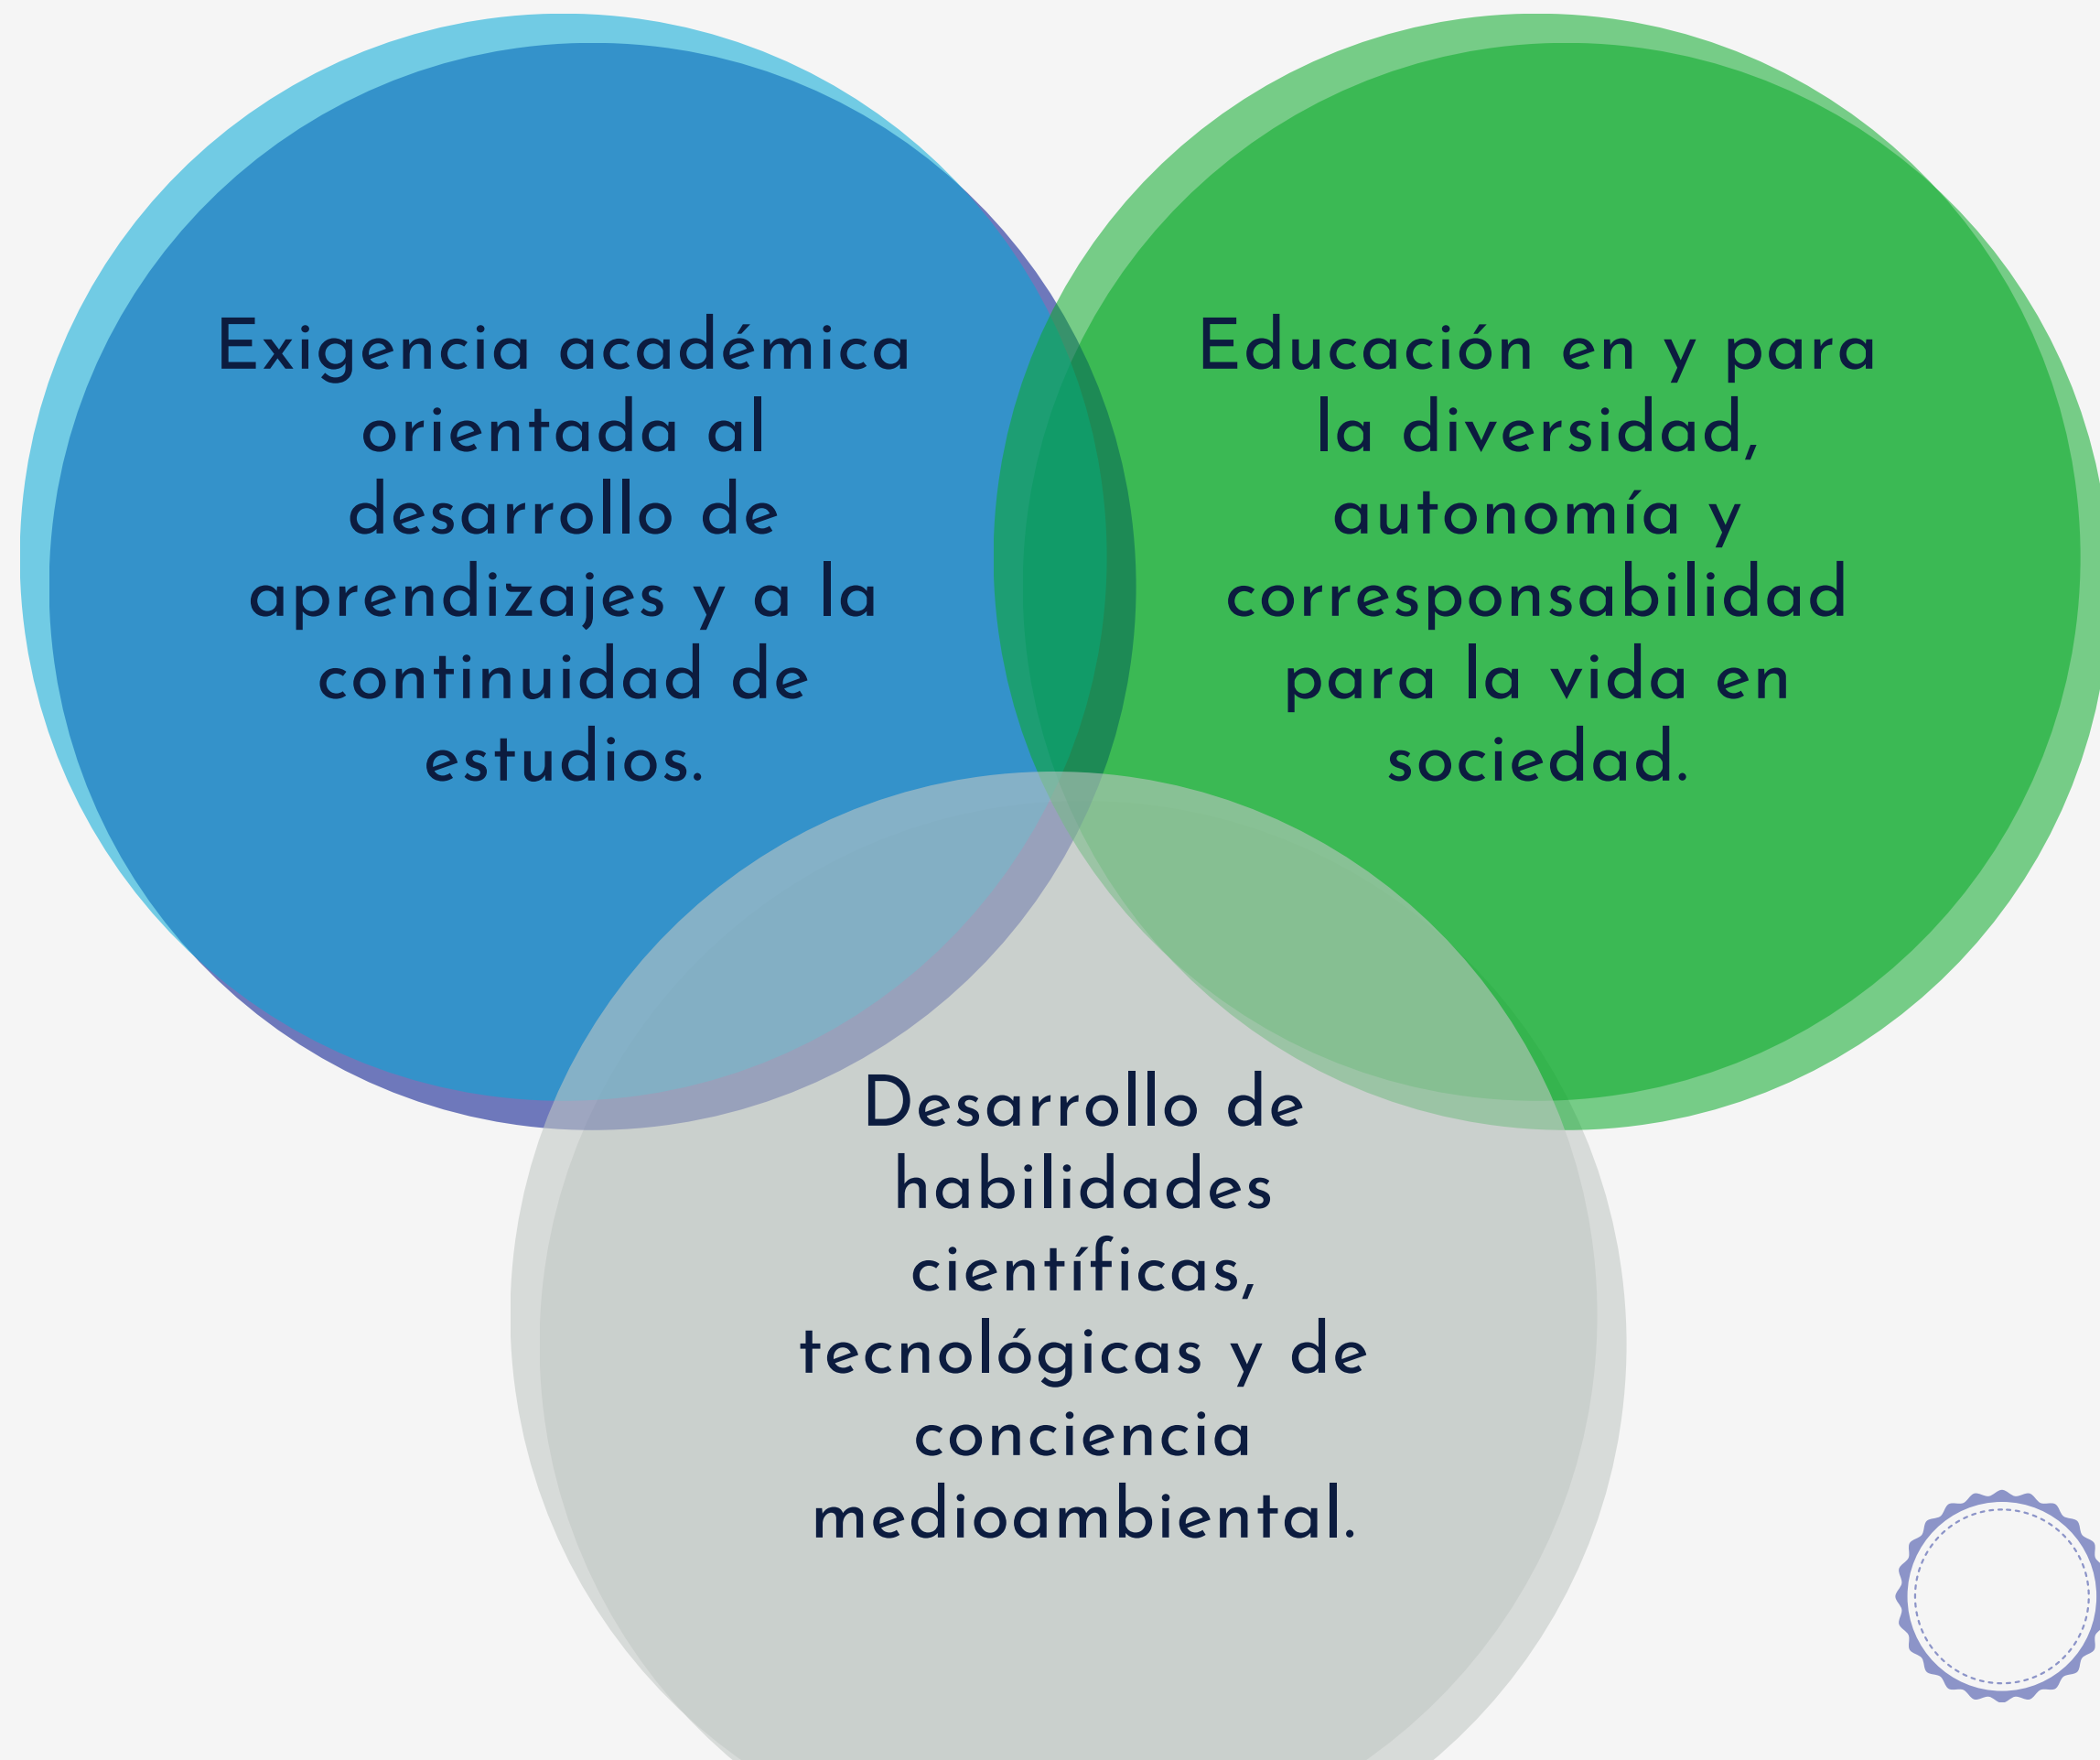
Exigencia académica orientada al desarrollo de aprendizajes y a la continuidad de estudios.

Educación en y para la diversidad, autonomía y corresponsabilidad para la vida en sociedad.

Desarrollo de habilidades científicas, tecnológicas y de conciencia medioambiental.